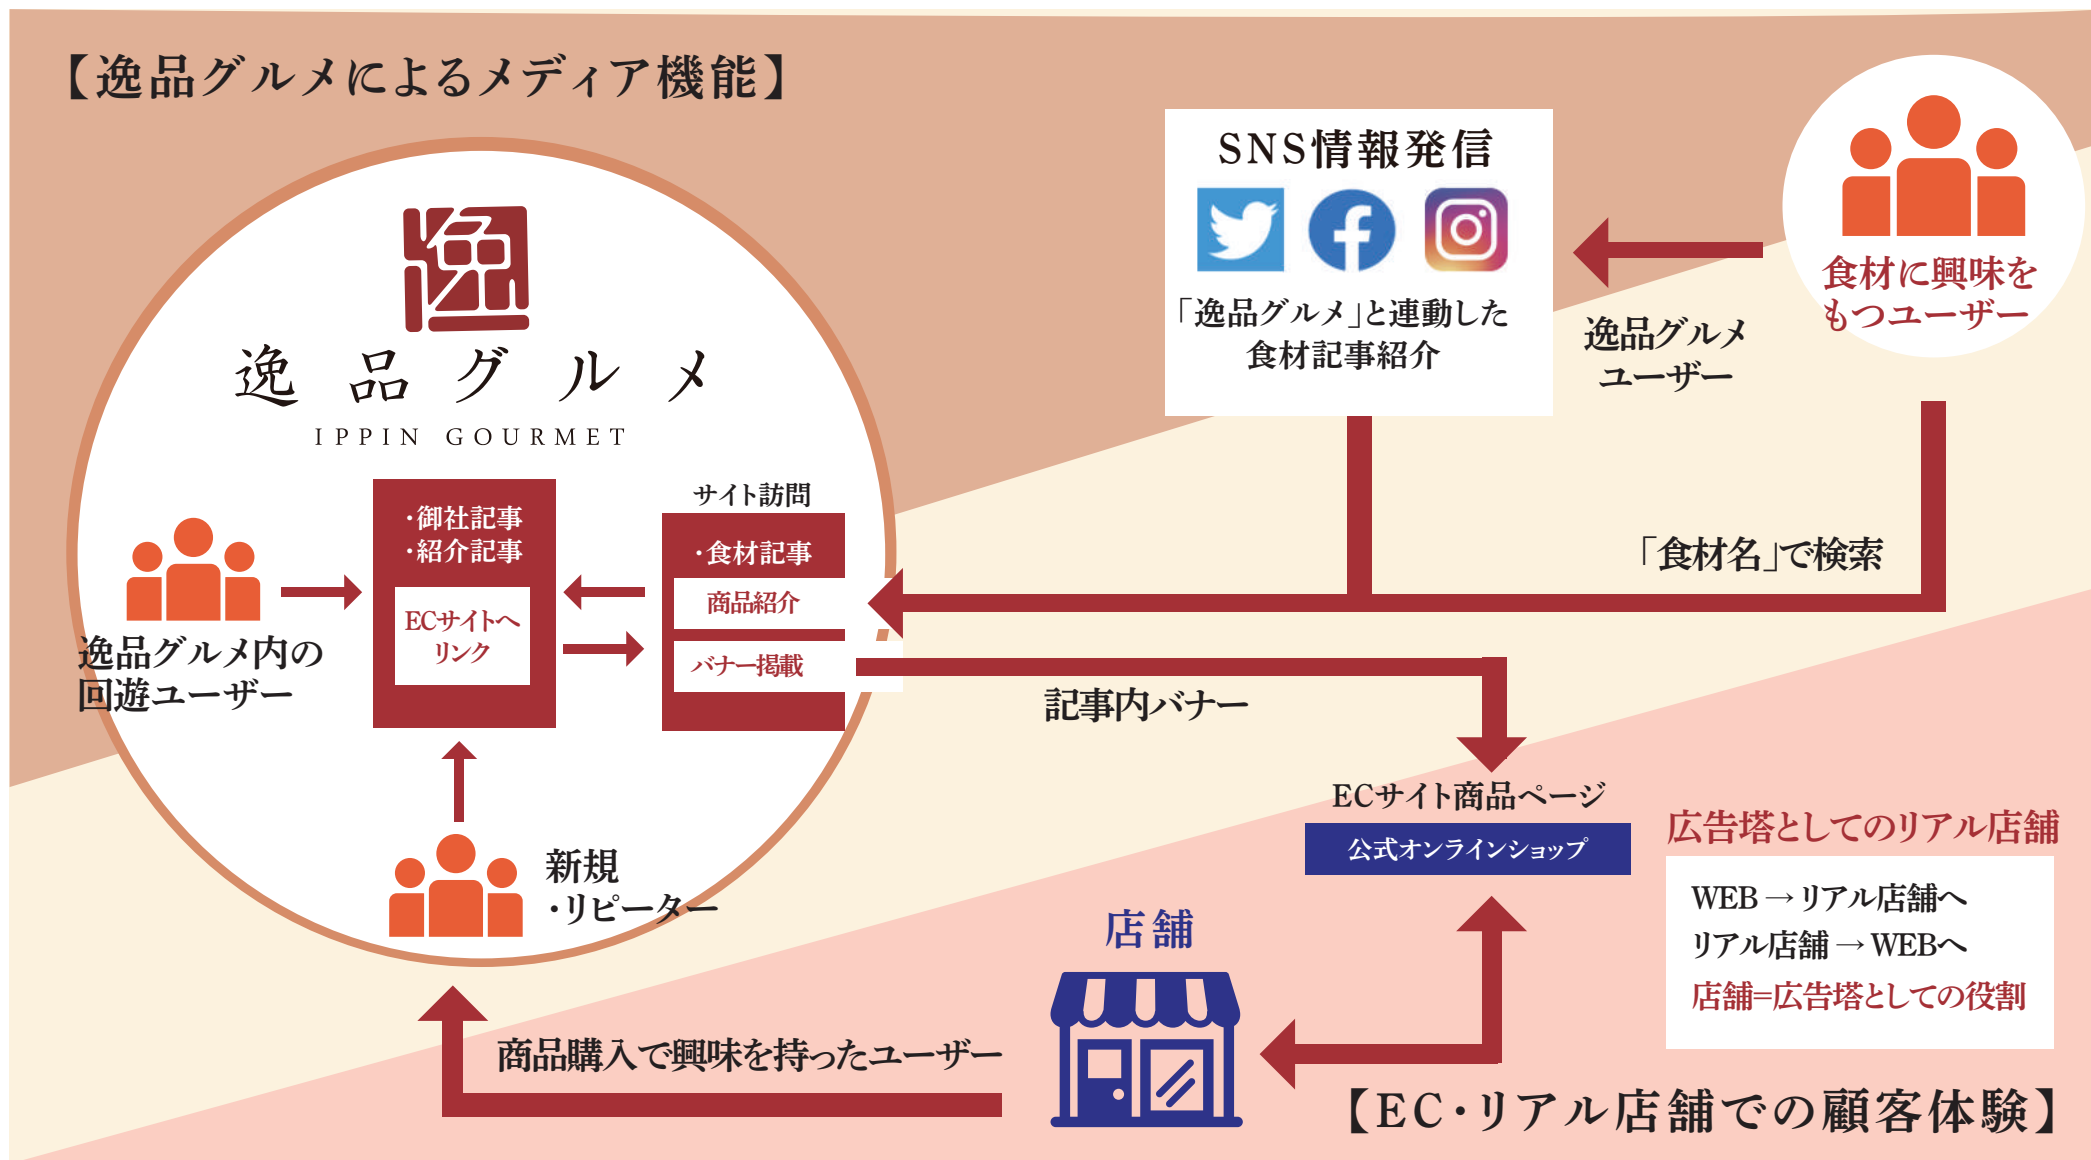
【逸品グルメによるメディア機能】

逸
逸 品 グ ル メ
IPPIN GOURMET

SNS情報発信

「逸品グルメ」と連動した食材記事紹介

食材に興味をもつユーザー

逸品グルメユーザー

「食材名」で検索

逸品グルメ内の回遊ユーザー

・御社記事
・紹介記事

ECサイトへリンク

サイト訪問

・食材記事

商品紹介

バナー掲載

記事内バナー

新規
・リピーター

ECサイト商品ページ

公式オンラインショップ

広告塔としてのリアル店舗

WEB → リアル店舗へ
リアル店舗 → WEBへ
店舗=広告塔としての役割

店舗

商品購入で興味を持ったユーザー

【EC・リアル店舗での顧客体験】